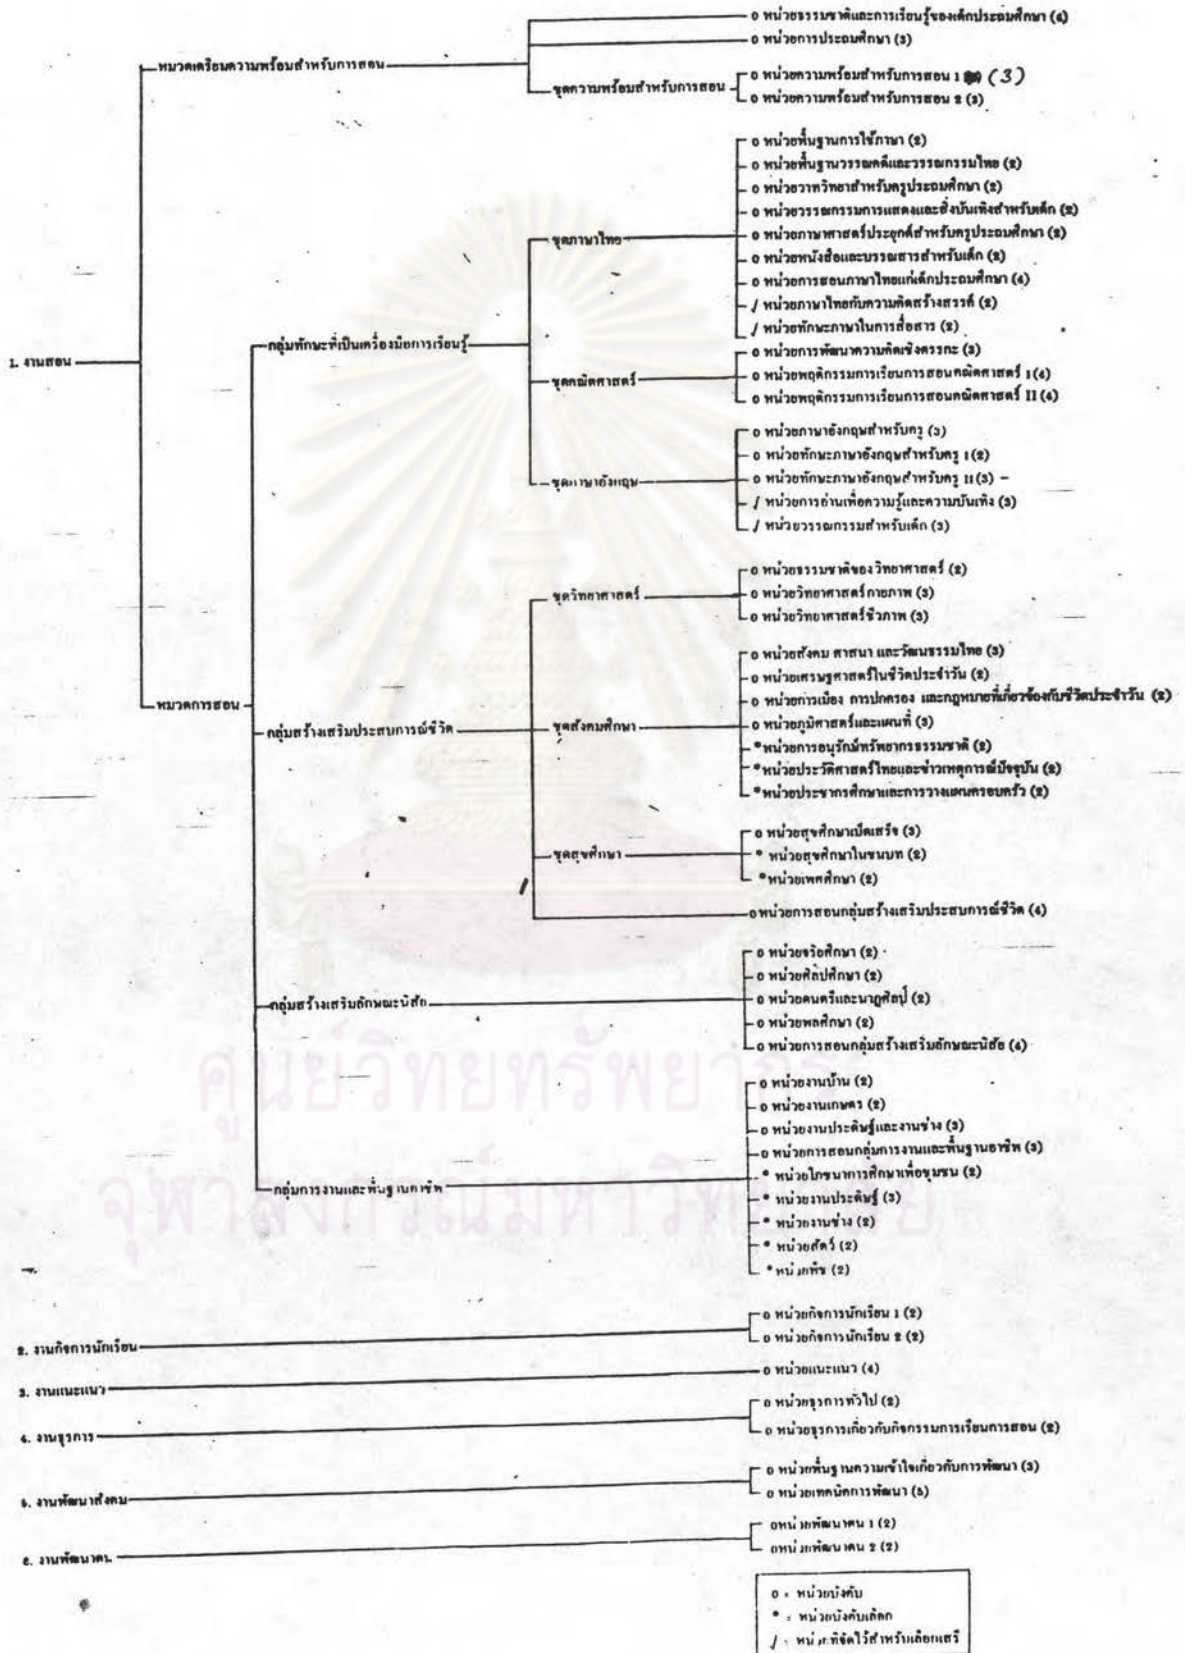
1. งานสอน

หมวดเตรียมความพร้อมสำหรับการสอน
o หน่วยธรรมชาติและการเรียนรู้ของเด็กประถมศึกษา (4)
o หน่วยการประถมศึกษา (3)
ชุดความพร้อมสำหรับการสอน
o หน่วยความพร้อมสำหรับการสอน 1 (3)
o หน่วยความพร้อมสำหรับการสอน 2 (3)

หมวดการสอน
กลุ่มทักษะที่เป็นเครื่องมือการเรียนรู้
ชุดภาษาไทย
o หน่วยพื้นฐานการใช้ภาษา (2)
o หน่วยพื้นฐานวรรณคดีและวรรณกรรมไทย (2)
o หน่วยวาทวิทยาสำหรับครูประถมศึกษา (2)
o หน่วยวรรณกรรมการแสดงและสิ่งบันเทิงสำหรับเด็ก (2)
o หน่วยภาษาศาสตร์ประยุกต์สำหรับครูประถมศึกษา (2)
o หน่วยหนังสือและบรรณสารสำหรับเด็ก (2)
o หน่วยการสอนภาษาไทยแก่เด็กประถมศึกษา (4)
/ หน่วยภาษาไทยกับความคิดสร้างสรรค์ (2)
/ หน่วยทักษะภาษาในการสื่อสาร (2)
ชุดคณิตศาสตร์
o หน่วยการพัฒนาความคิดเชิงตรรกะ (3)
o หน่วยพฤติกรรมการเรียนการสอนคณิตศาสตร์ I (4)
o หน่วยพฤติกรรมการเรียนการสอนคณิตศาสตร์ II (4)
ชุดภาษาอังกฤษ
o หน่วยภาษาอังกฤษสำหรับครู (3)
o หน่วยทักษะภาษาอังกฤษสำหรับครู I (2)
o หน่วยทักษะภาษาอังกฤษสำหรับครู II (3)
/ หน่วยการอ่านเพื่อความรู้และความบันเทิง (3)
/ หน่วยวรรณกรรมสำหรับเด็ก (3)

กลุ่มสร้างเสริมประสบการณ์ชีวิต
ชุดวิทยาศาสตร์
o หน่วยธรรมชาติของวิทยาศาสตร์ (2)
o หน่วยวิทยาศาสตร์กายภาพ (3)
o หน่วยวิทยาศาสตร์ชีวภาพ (3)
ชุดสังคมศึกษา
o หน่วยสังคม ศาสนา และวัฒนธรรมไทย (3)
o หน่วยเศรษฐศาสตร์ในชีวิตประจำวัน (2)
o หน่วยการเมือง การปกครอง และกฎหมายที่เกี่ยวข้องกับชีวิตประจำวัน (2)
o หน่วยภูมิศาสตร์และแผนที่ (3)
* หน่วยการอนุรักษ์ทรัพยากรธรรมชาติ (2)
* หน่วยประวัติศาสตร์ไทยและข่าวเหตุการณ์ปัจจุบัน (2)
* หน่วยประชากรศึกษาและการวางแผนครอบครัว (2)
ชุดสุขศึกษา
o หน่วยสุขศึกษาเบ็ดเสร็จ (3)
* หน่วยสุขศึกษาในชนบท (2)
* หน่วยเพศศึกษา (2)
o หน่วยการสอนกลุ่มสร้างเสริมประสบการณ์ชีวิต (4)

กลุ่มสร้างเสริมลักษณะนิสัย
o หน่วยจริยศึกษา (2)
o หน่วยศิลปศึกษา (2)
o หน่วยดนตรีและนาฏศิลป์ (2)
o หน่วยพลศึกษา (2)
o หน่วยการสอนกลุ่มสร้างเสริมลักษณะนิสัย (4)

กลุ่มการงานและพื้นฐานอาชีพ
o หน่วยงานบ้าน (2)
o หน่วยงานเกษตร (2)
o หน่วยงานประดิษฐ์และงานช่าง (3)
o หน่วยการสอนกลุ่มการงานและพื้นฐานอาชีพ (3)
* หน่วยโครงการการศึกษาเพื่อชุมชน (2)
* หน่วยงานประดิษฐ์ (3)
* หน่วยงานช่าง (2)
* หน่วยสัตว์ (2)
* หน่วยพืช (2)

2. งานกิจการนักเรียน
o หน่วยกิจการนักเรียน 1 (2)
o หน่วยกิจการนักเรียน 2 (2)

3. งานแนะแนว
o หน่วยแนะแนว (4)

4. งานธุรการ
o หน่วยธุรการทั่วไป (2)
o หน่วยธุรการเกี่ยวกับกิจกรรมการเรียนการสอน (2)

5. งานพัฒนาสังคม
o หน่วยพื้นฐานความเข้าใจเกี่ยวกับการพัฒนา (3)
o หน่วยเทคนิคการพัฒนา (5)

6. งานพัฒนาตน
o หน่วยพัฒนาตน 1 (2)
o หน่วยพัฒนาตน 2 (2)

o = หน่วยบังคับ
* = หน่วยบังคับเลือก
/ = หน่วยที่จัดไว้สำหรับเลือกเสรี

ศูนย์วิทยทรัพยากร
จุฬาลงกรณ์มหาวิทยาลัย